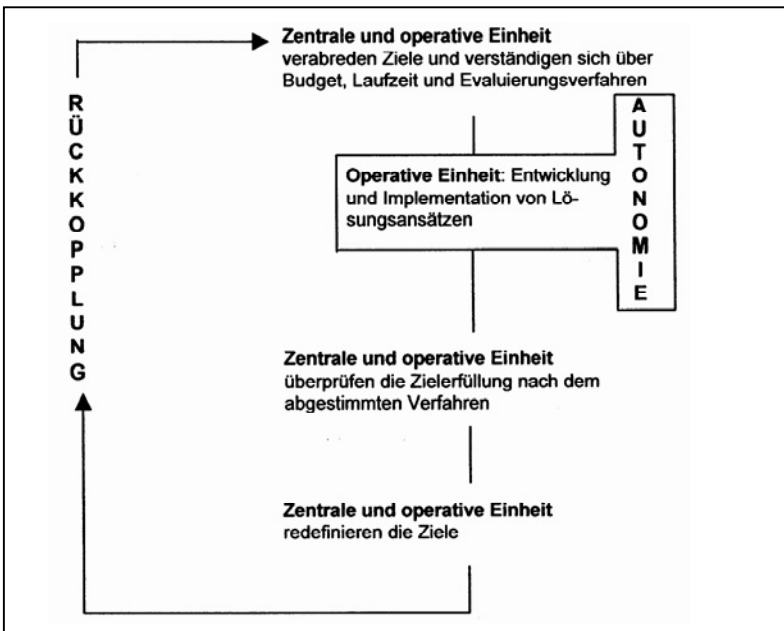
RÜCKKOPPLUNG

**Zentrale und operative Einheit**
verabreden Ziele und verständigen sich über Budget, Laufzeit und Evaluierungsverfahren

AUTONOMIE

**Operative Einheit**: Entwicklung und Implementation von Lösungsansätzen

**Zentrale und operative Einheit**
überprüfen die Zielerfüllung nach dem abgestimmten Verfahren

**Zentrale und operative Einheit**
redefinieren die Ziele